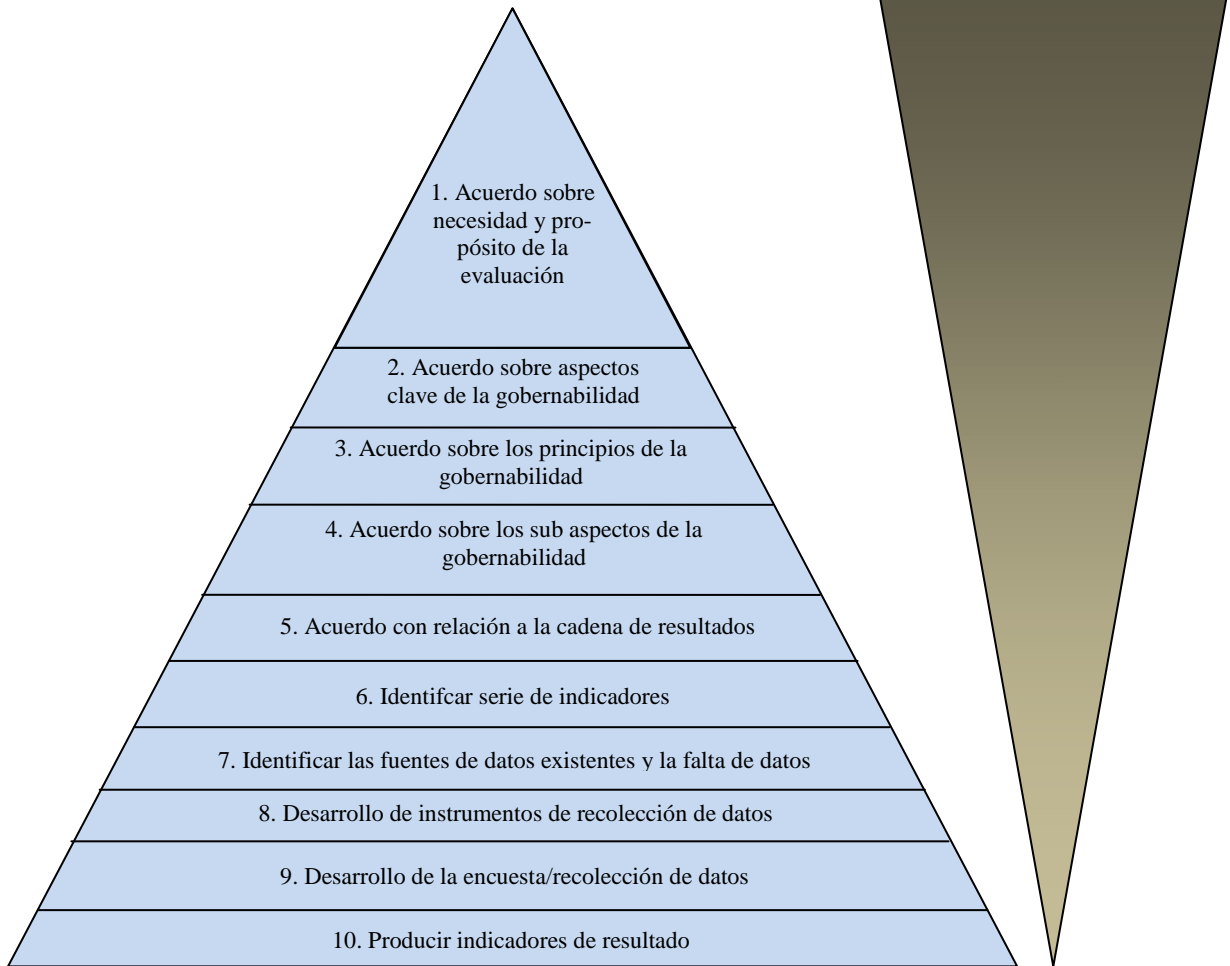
1. Acuerdo sobre necesidad y propósito de la evaluación

2. Acuerdo sobre aspectos clave de la gobernabilidad

3. Acuerdo sobre los principios de la gobernabilidad

4. Acuerdo sobre los sub aspectos de la gobernabilidad

5. Acuerdo con relación a la cadena de resultados

6. Identifcar serie de indicadores

7. Identificar las fuentes de datos existentes y la falta de datos

8. Desarrollo de instrumentos de recolección de datos

9. Desarrollo de la encuesta/recolección de datos

10. Producir indicadores de resultado